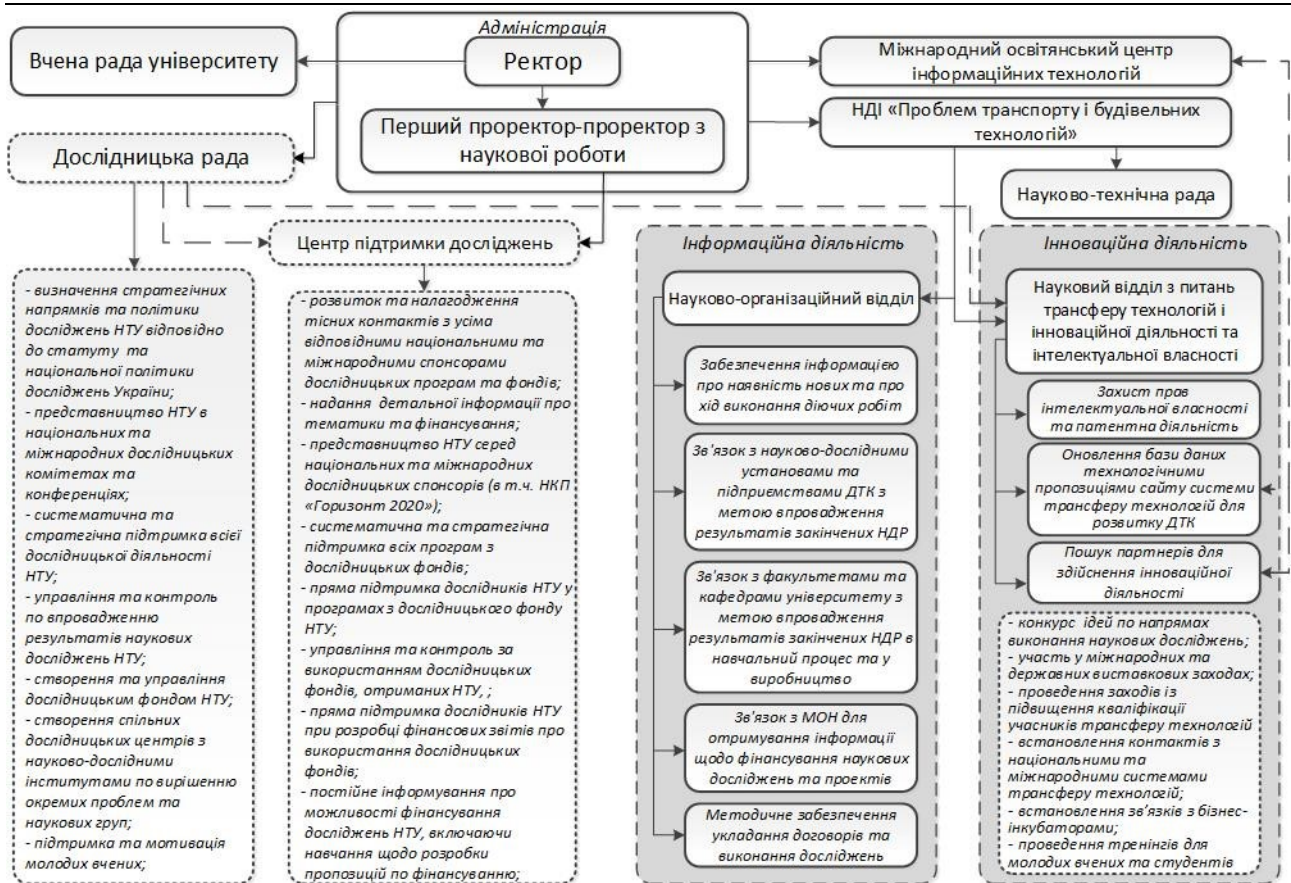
Адміністрація

Ректор

Перший проректор-проректор з наукової роботи

Вчена рада університету

Дослідницька рада

Міжнародний освітянський центр інформаційних технологій

НДІ «Проблем транспорту і будівельних технологій»

Науково-технічна рада

Центр підтримки досліджень

- визначення стратегічних напрямків та політики досліджень НТУ відповідно до статуту та національної політики досліджень України;
- представництво НТУ в національних та міжнародних дослідницьких комітетах та конференціях;
- систематична та стратегічна підтримка всієї дослідницької діяльності НТУ;
- управління та контроль по впровадженню результатів наукових досліджень НТУ;
- створення та управління дослідницьким фондом НТУ;
- створення спільних дослідницьких центрів з науково-дослідними інститутами по вирішенню окремих проблем та наукових груп;
- підтримка та мотивація молодих вчених;

- розвиток та налагодження тісних контактів з усіма відповідними національними та міжнародними спонсорами дослідницьких програм та фондів;
- надання детальної інформації про тематики та фінансування;
- представництво НТУ серед національних та міжнародних дослідницьких спонсорів (в т.ч. НКП «Горизонт 2020»);
- систематична та стратегічна підтримка всіх програм з дослідницьких фондів;
- пряма підтримка дослідників НТУ у програмах з дослідницького фонду НТУ;
- управління та контроль за використанням дослідницьких фондів, отриманих НТУ, ;
- пряма підтримка дослідників НТУ при розробці фінансових звітів про використання дослідницьких фондів;
- постійне інформування про можливості фінансування досліджень НТУ, включаючи навчання щодо розробки пропозицій по фінансуванню;

Інформаційна діяльність

Науково-організаційний відділ

Забезпечення інформацією про наявність нових та про хід виконання діючих робіт

Зв'язок з науково-дослідними установами та підприємствами ДТК з метою впровадження результатів закінчених НДР

Зв'язок з факультетами та кафедрами університету з метою впровадження результатів закінчених НДР в навчальний процес та у виробництво

Зв'язок з МОН для отримування інформації щодо фінансування наукових досліджень та проектів

Методичне забезпечення укладання договорів та виконання досліджень

Інноваційна діяльність

Науковий відділ з питань трансферу технологій і інноваційної діяльності та інтелектуальної власності

Захист прав інтелектуальної власності та патентна діяльність

Оновлення бази даних технологічними пропозиціями сайту системи трансферу технологій для розвитку ДТК

Пошук партнерів для здійснення інноваційної діяльності

- конкурс ідей по напрямах виконання наукових досліджень;
- участь у міжнародних та державних виставкових заходах;
- проведення заходів із підвищення кваліфікації учасників трансферу технологій
- встановлення контактів з національними та міжнародними системами трансферу технологій;
- встановлення зв'язків з бізнес-інкубаторами;
- проведення тренінгів для молодих вчених та студентів